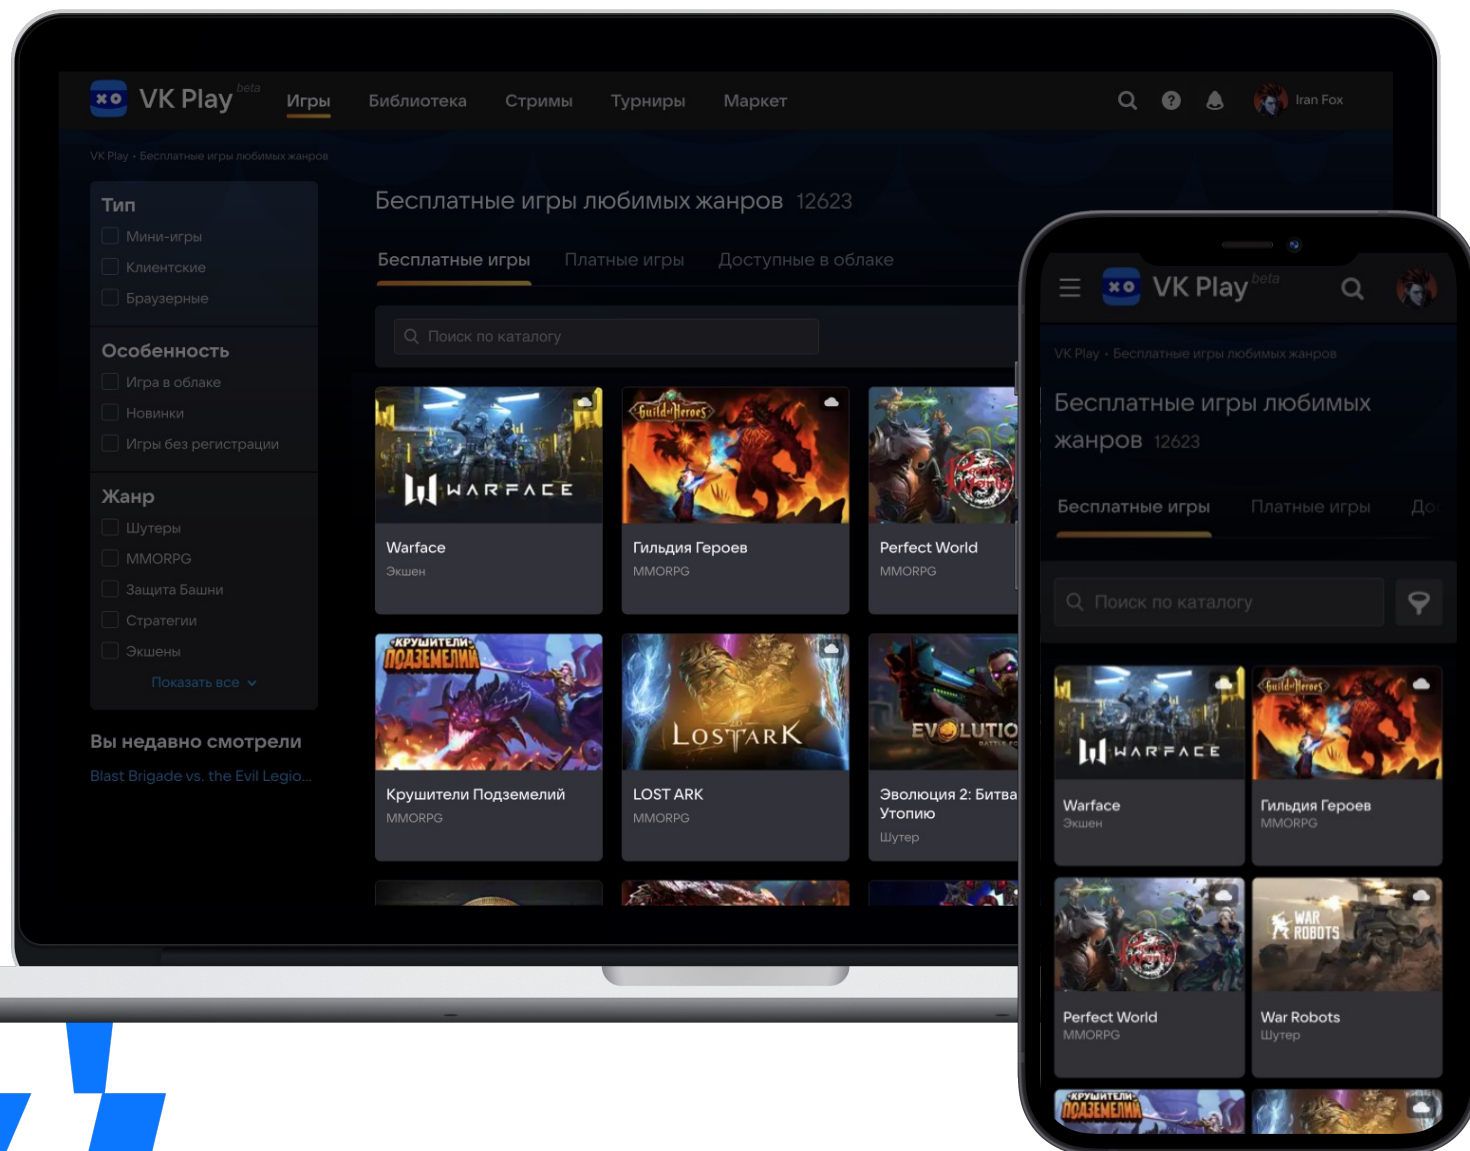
VK Play beta Игры Библиотека Стримы Турниры Маркет Iran Fox

VK Play • Бесплатные игры любимых жанров

Тип
Мини-игры
Клиентские
Браузерные

Особенность
Игра в облаке
Новинки
Игры без регистрации

Жанр
Шутеры
MMORPG
Защита Башни
Стратегии
Экшены
Показать все

Вы недавно смотрели
Blast Brigade vs. the Evil Legio...

Бесплатные игры любимых жанров 12623

Бесплатные игры Платные игры Доступные в облаке

Поиск по каталогу

WARFACE
Warface
Экшен

Guild of Heroes
Гильдия Героев
MMORPG

Perfect World
MMORPG

КРУШИТЕЛИ ПОДЗЕМЕЛИЙ
Крушители Подземелий
MMORPG

LOST ARK
LOST ARK
MMORPG

EVOLUTIO
Эволюция 2: Битва за Утопию
Шутер

VK Play beta

VK Play • Бесплатные игры любимых жанров

Бесплатные игры любимых жанров 12623

Бесплатные игры Платные игры До

Поиск по каталогу

WARFACE
Warface
Экшен

Guild of Heroes
Гильдия Героев
MMORPG

Perfect World
MMORPG

WAR ROBOTS
War Robots
Шутер

КРУШИТЕЛИ ПОДЗЕМЕЛИЙ